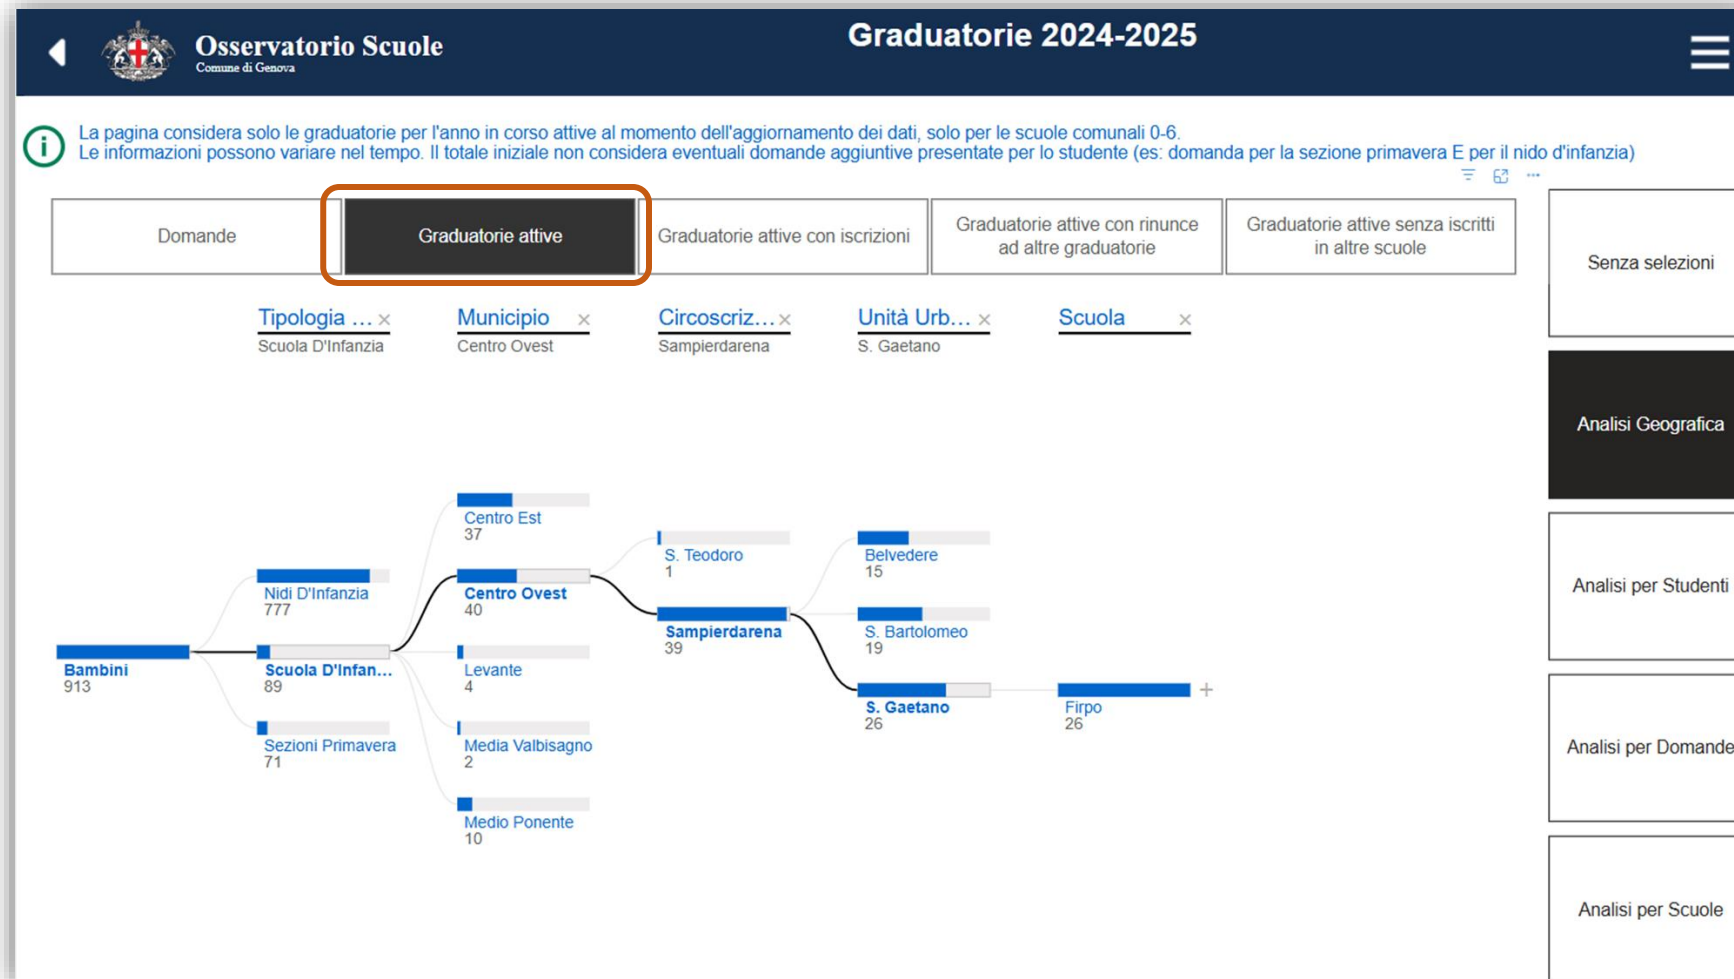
Osservatorio Scuole
Comune di Genova

Graduatorie 2024-2025

La pagina considera solo le graduatorie per l'anno in corso attive al momento dell'aggiornamento dei dati, solo per le scuole comunali 0-6.
Le informazioni possono variare nel tempo. Il totale iniziale non considera eventuali domande aggiuntive presentate per lo studente (es: domanda per la sezione primavera E per il nido d'infanzia)

Domande

Graduatorie attive

Graduatorie attive con iscrizioni

Graduatorie attive con rinunce ad altre graduatorie

Graduatorie attive senza iscritti in altre scuole

Senza selezioni

Analisi Geografica

Analisi per Studenti

Analisi per Domande

Analisi per Scuole

Tipologia ... ×
Scuola D'Infanzia

Municipio ×
Centro Ovest

Circoscriz... ×
Sampierdarena

Unità Urb... ×
S. Gaetano

Scuola ×

Bambini
913

Nidi D'Infanzia
777

Scuola D'Infan...
89

Sezioni Primavera
71

Centro Est
37

Centro Ovest
40

Levante
4

Media Valbisagno
2

Medio Ponente
10

S. Teodoro
1

Sampierdarena
39

Belvedere
15

S. Bartolomeo
19

S. Gaetano
26

Firpo
26

+